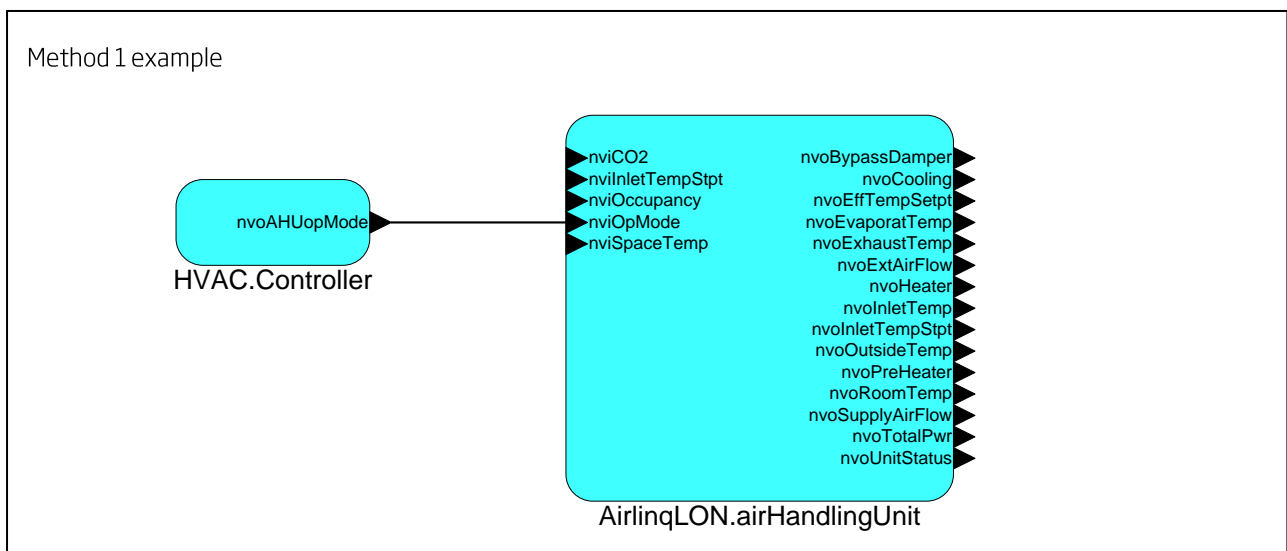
Method 1 example

nvoAHUopMode

HVAC.Controller

nviCO2
nviInletTempStpt
nviOccupancy
nviOpMode
nviSpaceTemp

nvoBypassDamper
nvoCooling
nvoEffTempSetpt
nvoEvaporatTemp
nvoExhaustTemp
nvoExtAirFlow
nvoHeater
nvoInletTemp
nvoInletTempStpt
nvoOutsideTemp
nvoPreHeater
nvoRoomTemp
nvoSupplyAirFlow
nvoTotalPwr
nvoUnitStatus

AirlinqLON.airHandlingUnit